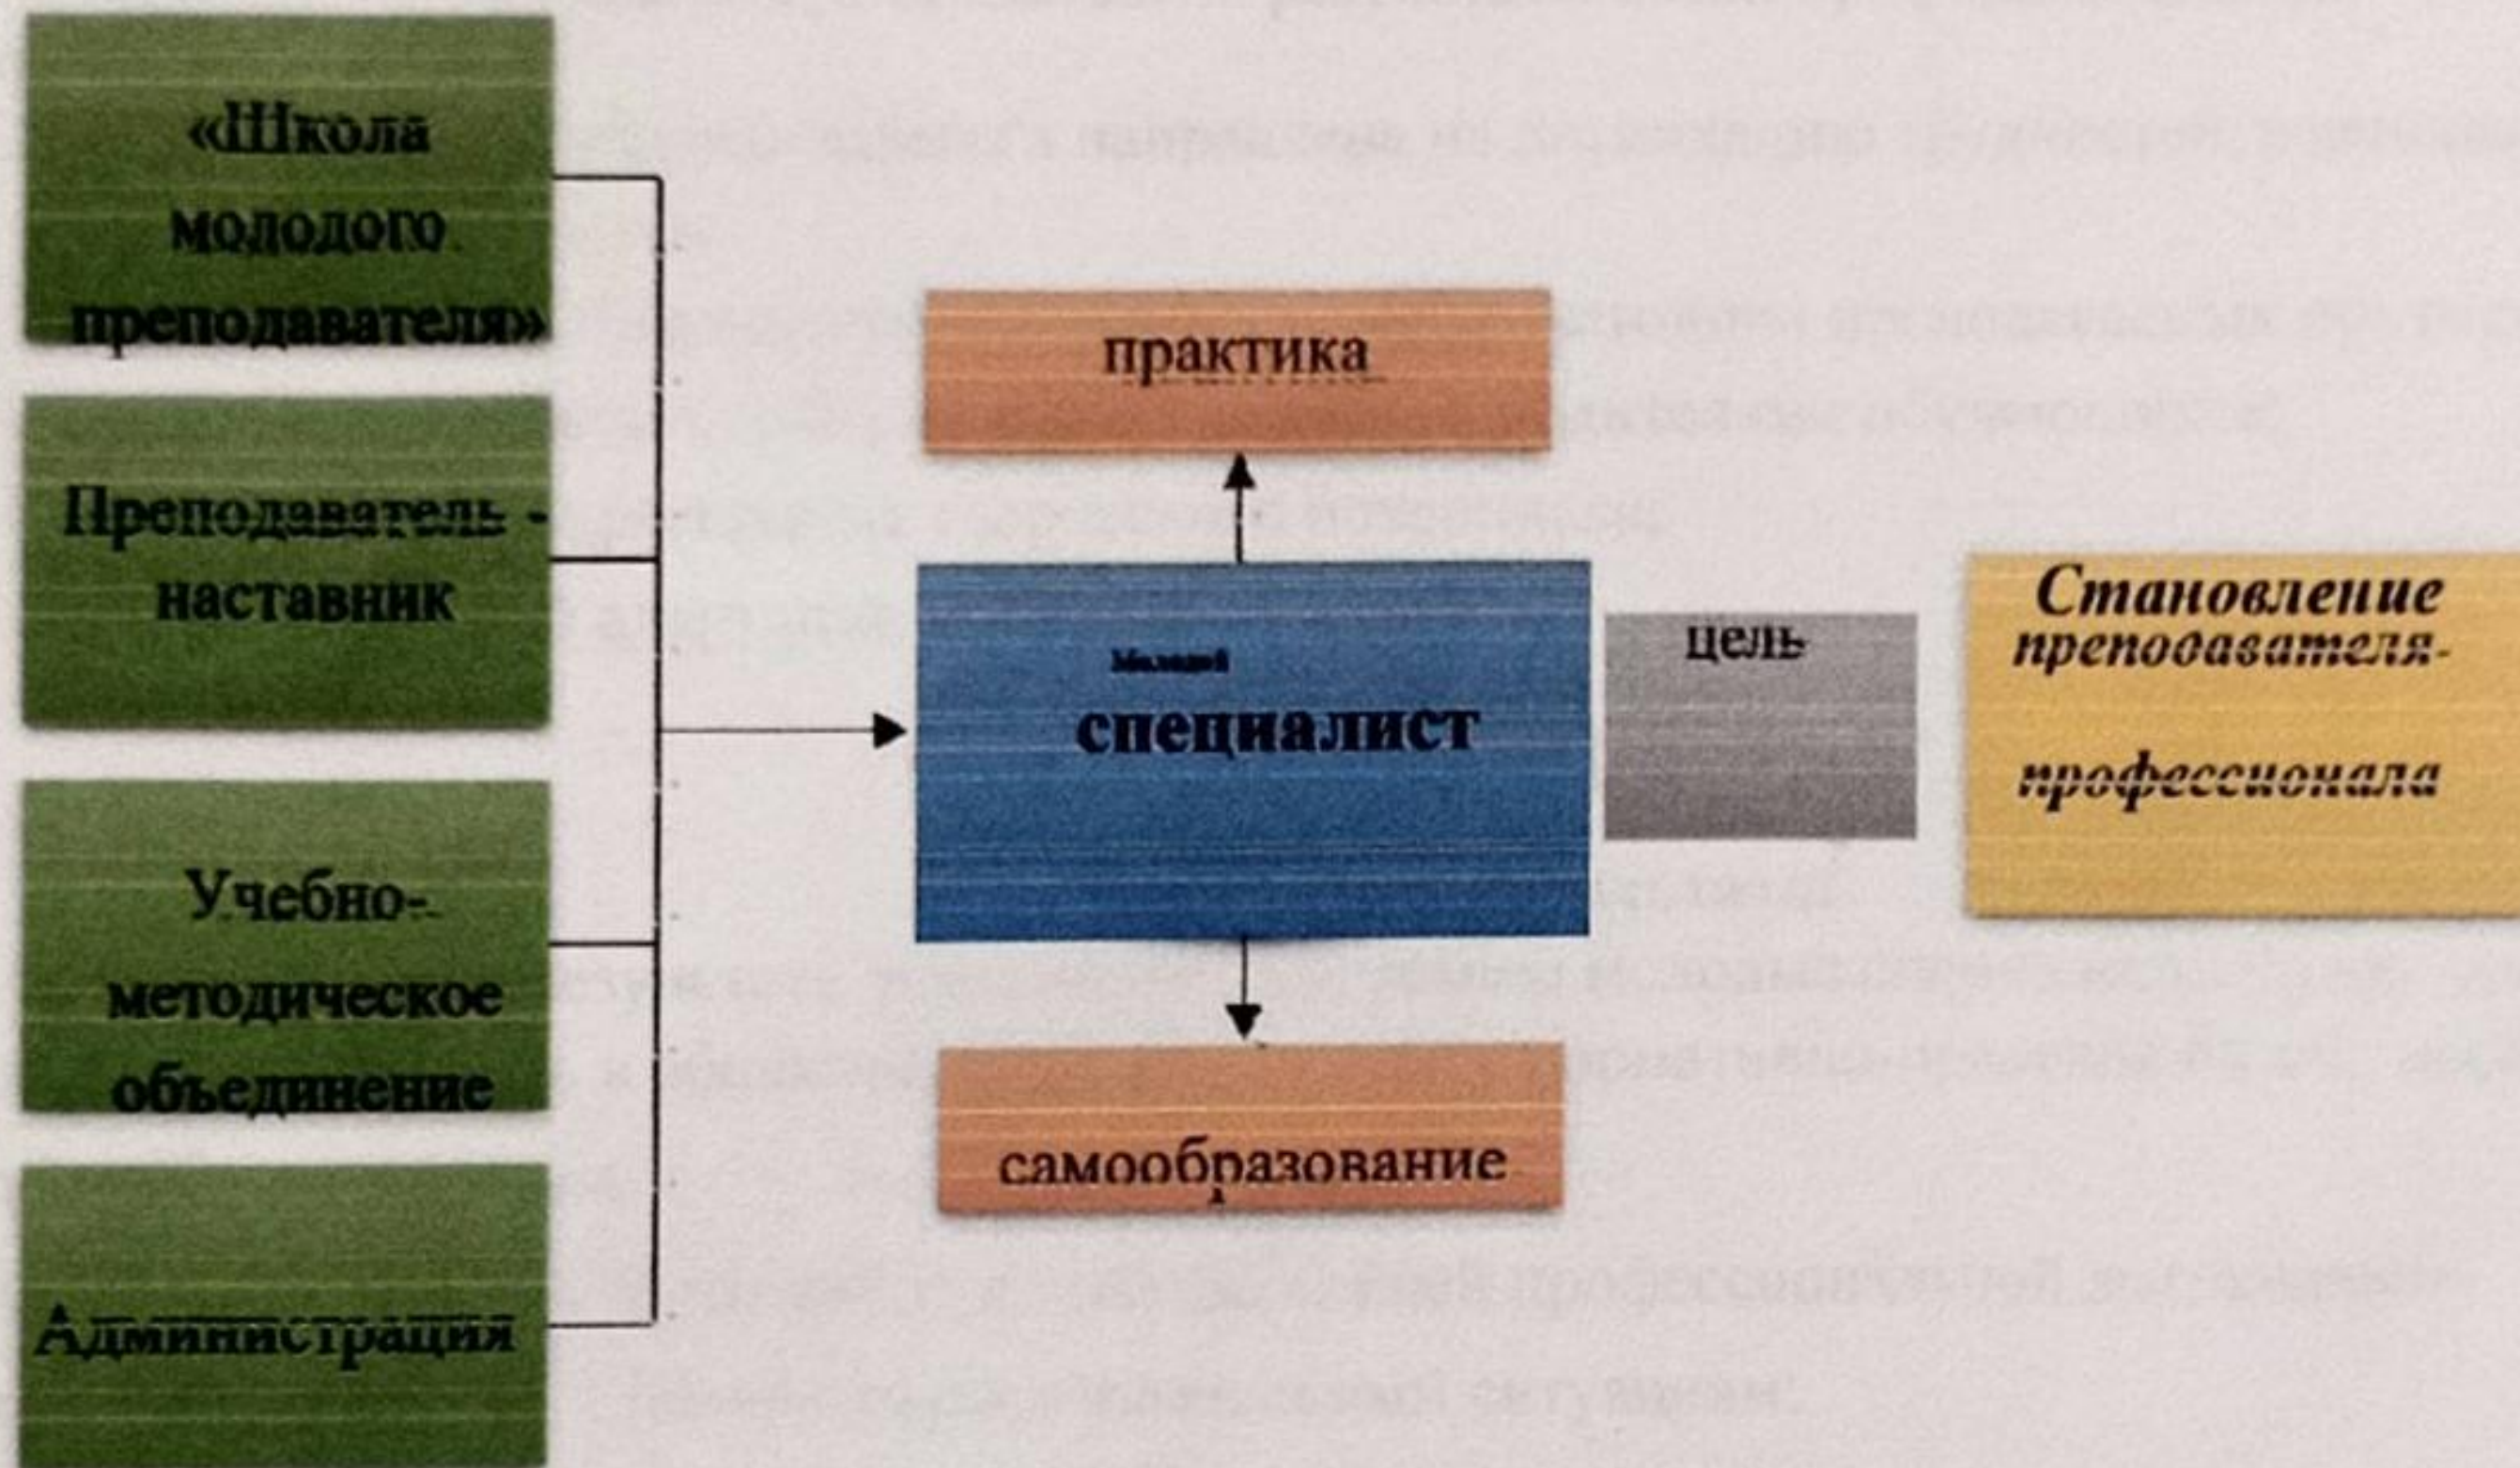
«Школа молодого преподавателя»

Преподаватель - наставник

Учебно-методическое объединение

Администрация

практика

Молодой

специалист

самообразование

цель

Становление преподавателя-

профессионала